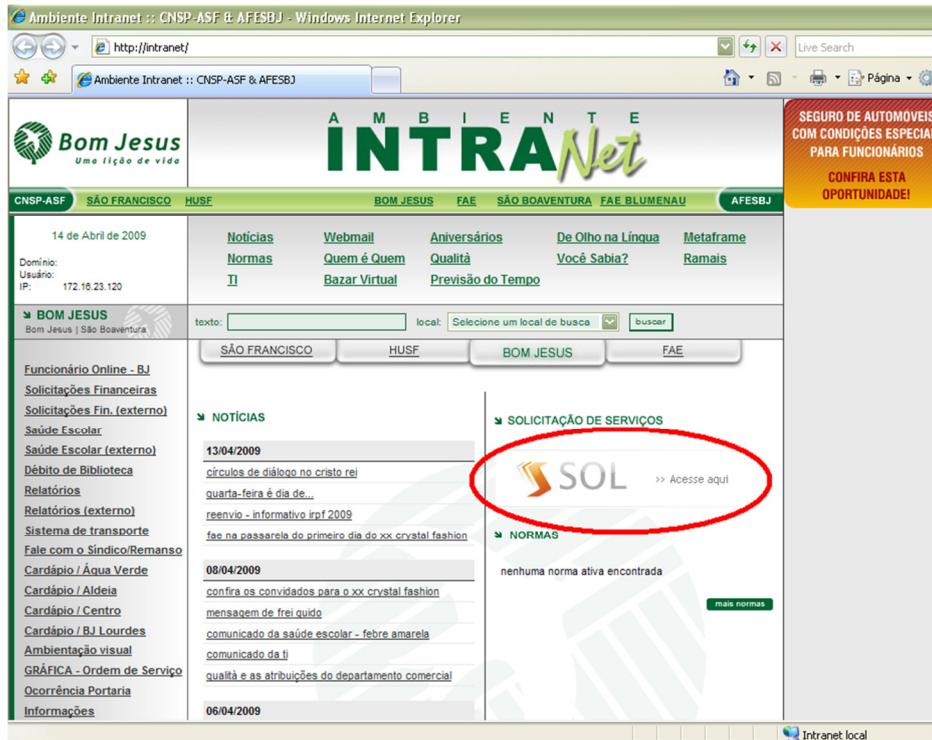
Ambiente Intranet :: CNSP-ASF & AFESBJ - Windows Internet Explorer

http://intranet/

Live Search

Ambiente Intranet :: CNSP-ASF & AFESBJ

Página

Bom Jesus
Uma lição de vida

AMBIENTE
INTRANet

SEGURO DE AUTOMOVEIS COM CONDIÇÕES ESPECIA PARA FUNCIONÁRIOS
CONFIRA ESTA OPORTUNIDADE!

CNSP-ASF SÃO FRANCISCO HUSF BOM JESUS FAE SÃO BOAVENTURA FAE BLUMENAU AFESBJ

14 de Abril de 2009

Domínio:
Usuário:
IP: 172.16.23.120

Notícias Webmail Aniversários De Olho na Língua Metaframe
Normas Quem é Quem Qualitá Você Sabia? Ramais
TI Bazar Virtual Previsão do Tempo

BOM JESUS
Bom Jesus | São Boaventura

texto: local: Selecione um local de busca buscar

SÃO FRANCISCO HUSF BOM JESUS FAE

Funcionário Online - BJ
Solicitações Financeiras
Solicitações Fin. (externo)
Saúde Escolar
Saúde Escolar (externo)
Débito de Biblioteca
Relatórios
Relatórios (externo)
Sistema de transporte
Fale com o Síndico/Remanso
Cardápio / Água Verde
Cardápio / Aldeia
Cardápio / Centro
Cardápio / BJ Lourdes
Ambientação visual
GRÁFICA - Ordem de Serviço
Ocorrência Portaria
Informações

NOTÍCIAS

13/04/2009
círculos de diálogo no cristo rei
quarta-feira é dia de...
reenvio - informativo irpf 2009
fae na passarela do primeiro dia do xx crystal fashion

08/04/2009
confira os convidados para o xx crystal fashion
mensagem de frei guido
comunicado da saúde escolar - febre amarela
comunicado da ti
qualitá e as atribuições do departamento comercial

06/04/2009

SOLICITAÇÃO DE SERVIÇOS

SOL >> Acesse aqui

NORMAS

nenhuma norma ativa encontrada

mais normas

Intranet local